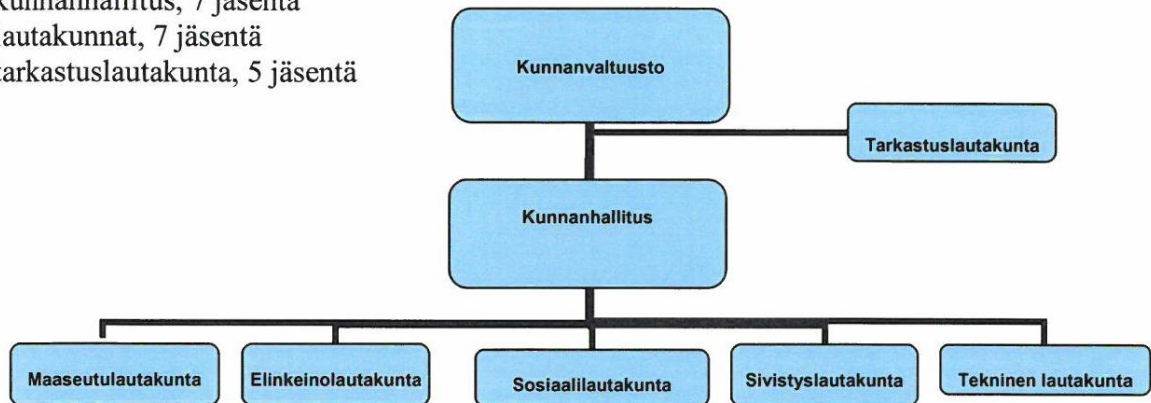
Kunnanhallitus, 7 jäsentä
lautakunnat, 7 jäsentä
tarkastuslautakunta, 5 jäsentä

Kunnanvaltuusto

Tarkastuslautakunta

Kunnanhallitus

Maaseutulautakunta
Elinkeinolautakunta
Sosiaalilautakunta
Sivistyslautakunta
Tekninen lautakunta